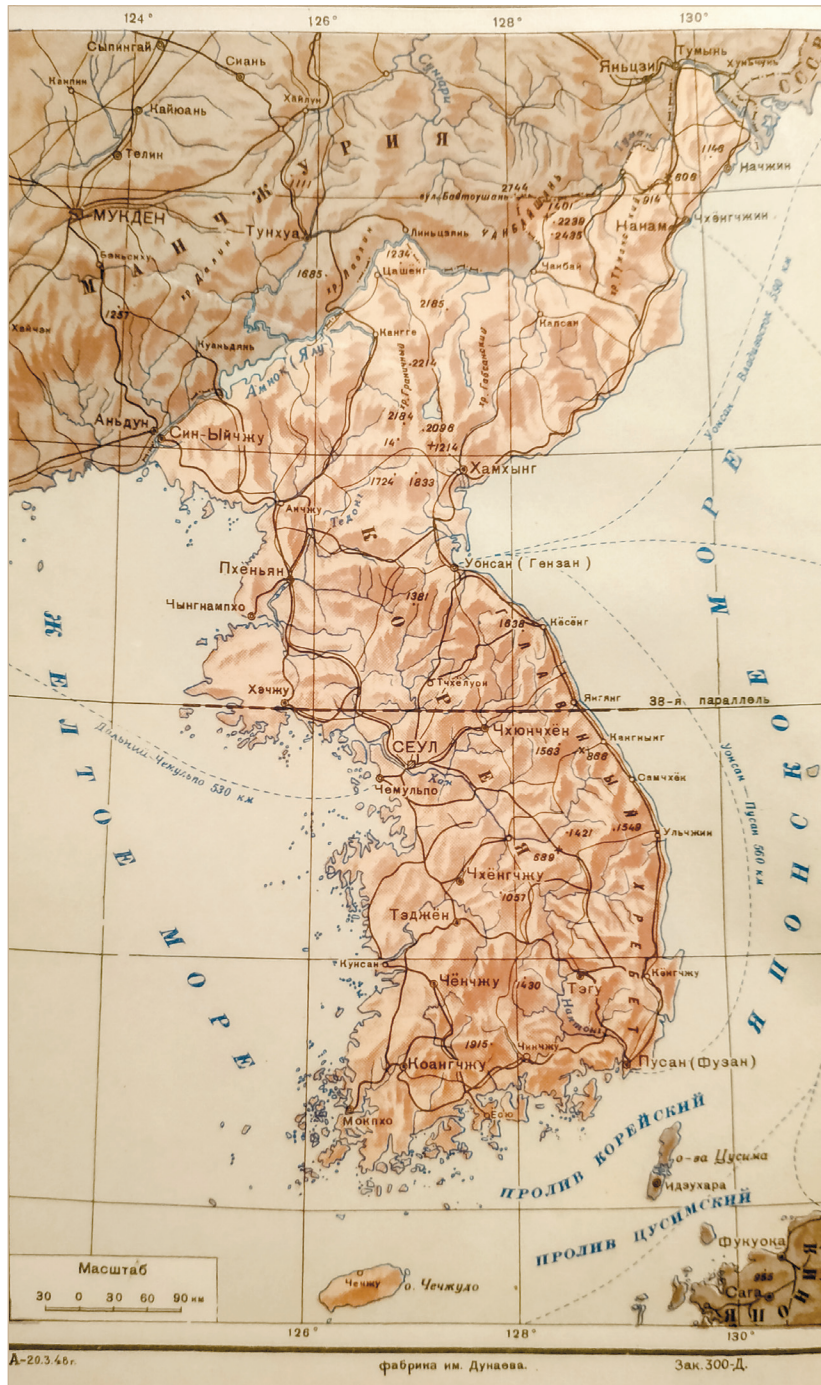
124° 126° 128° 130°

Сыпингай
Сиань
Хайлун
Сунгари
Яньцзи
Тумынь
Хунчунь
СССР
Канпин
Кайюань
Телин
МУКДЕН
М А Н Ь Ч Ж У Р И Я
Тунхуа
вл. Баотоушань 2744
Ч А Н Б А Й Ш А Н Ь
1401
2290
2435
1140
808
914
Начжин
Наnam
Чхонгчжин
Ляньшань
1685
1236
Линьцзянь
Цзшенг
Чанбай
Баньсянь
1257
Хайчэн
Нуаньдянь
2185
Кангге
Капсан
-2214
2184
2098
14°
1214
Амнок (Ялу)
Аньдун
Син-Ыйчжу
Хамхынг
1724
1833
Анчжу
К
О
Пхеньян
Уонсан (Гензан)
Чынгнампхо
1381
Кёсёнг
1638
Ж Е Л Т О Е М О Р Е
Тчхелуон
Хэчжу
Янгянг
38-я параллель
Дальний — Чемульпо 530 км
СЕУЛ
Чхюнчхён
Кангнынг
1563
886
Чемульпо
Хан
Самчхёк
-1421
1549
Ульчжин
689
Чхёнгчжу
1057
Тэджён
Кунсан
Чёнчжу
1430
Тэгу
Кэнгчжу
Нактонг
1915
Чинчжу
Пусан(Фузан)
Коангчжу
Есю
Мокпхо
Я П О Н С К О Е М О Р Е
Уонсан — Владивосток 530 км
Уонсан — Пусан 560 км
ПРОЛИВ КОРЕЙСКИЙ
о-ва Цусима
Идзухара
ПРОЛИВ ЦУСИМСКИЙ
Фукуока
Сага
Я П О Н И Я
Масштаб
30 0 30 60 90 км
Чечжу
о. Чечжудо
126° 128° 130°

А-20.3.48г.
фабрика им. Дунаева.
Зак.300-Д.